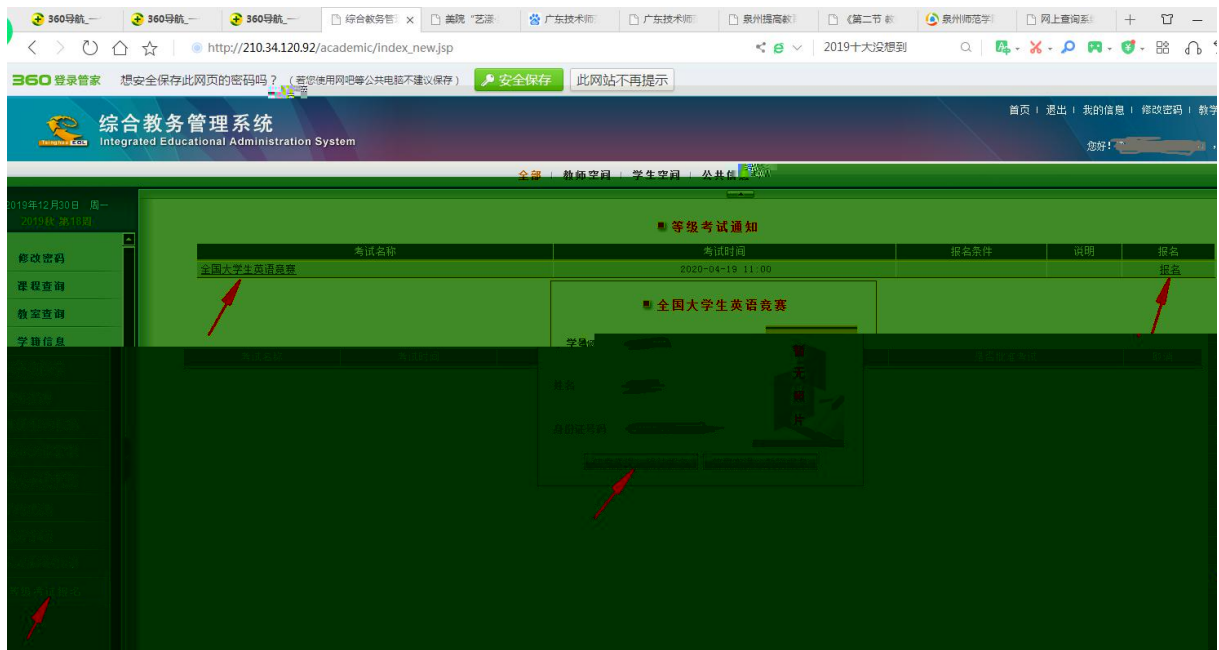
360导航_一 | 360导航_一 | 360导航_一 | 综合教务管 × | 美院"艺添 | 广东技术师 | 广东技术师 | 泉州提高教 | 《第二节 教 | 泉州师范学 | 网上查询系 | +

http://210.34.120.92/academic/index_new.jsp

2019十大没想到

360登录管家 想安全保存此网页的密码吗？（若您使用网吧等公共电脑不建议保存） 安全保存 此网站不再提示

综合教务管理系统
Integrated Educational Administration System

首页 | 退出 | 我的信息 | 修改密码 | 教学

您好！

全部 | 教师空闲 | 学生空闲 | 公共信

2019年12月30日 周一
2019秋 第18周

修改密码
课程查询
教室查询
学籍信息

等级考试通知

| 考试名称 | 考试时间 | 报名条件 | 说明 | 报名 |
|---|---|---|---|---|
| 全国大学生英语竞赛 | 2020-04-19 11:00 | | | 报名 |

全国大学生英语竞赛

学号

姓名

身份证号

暂无照片